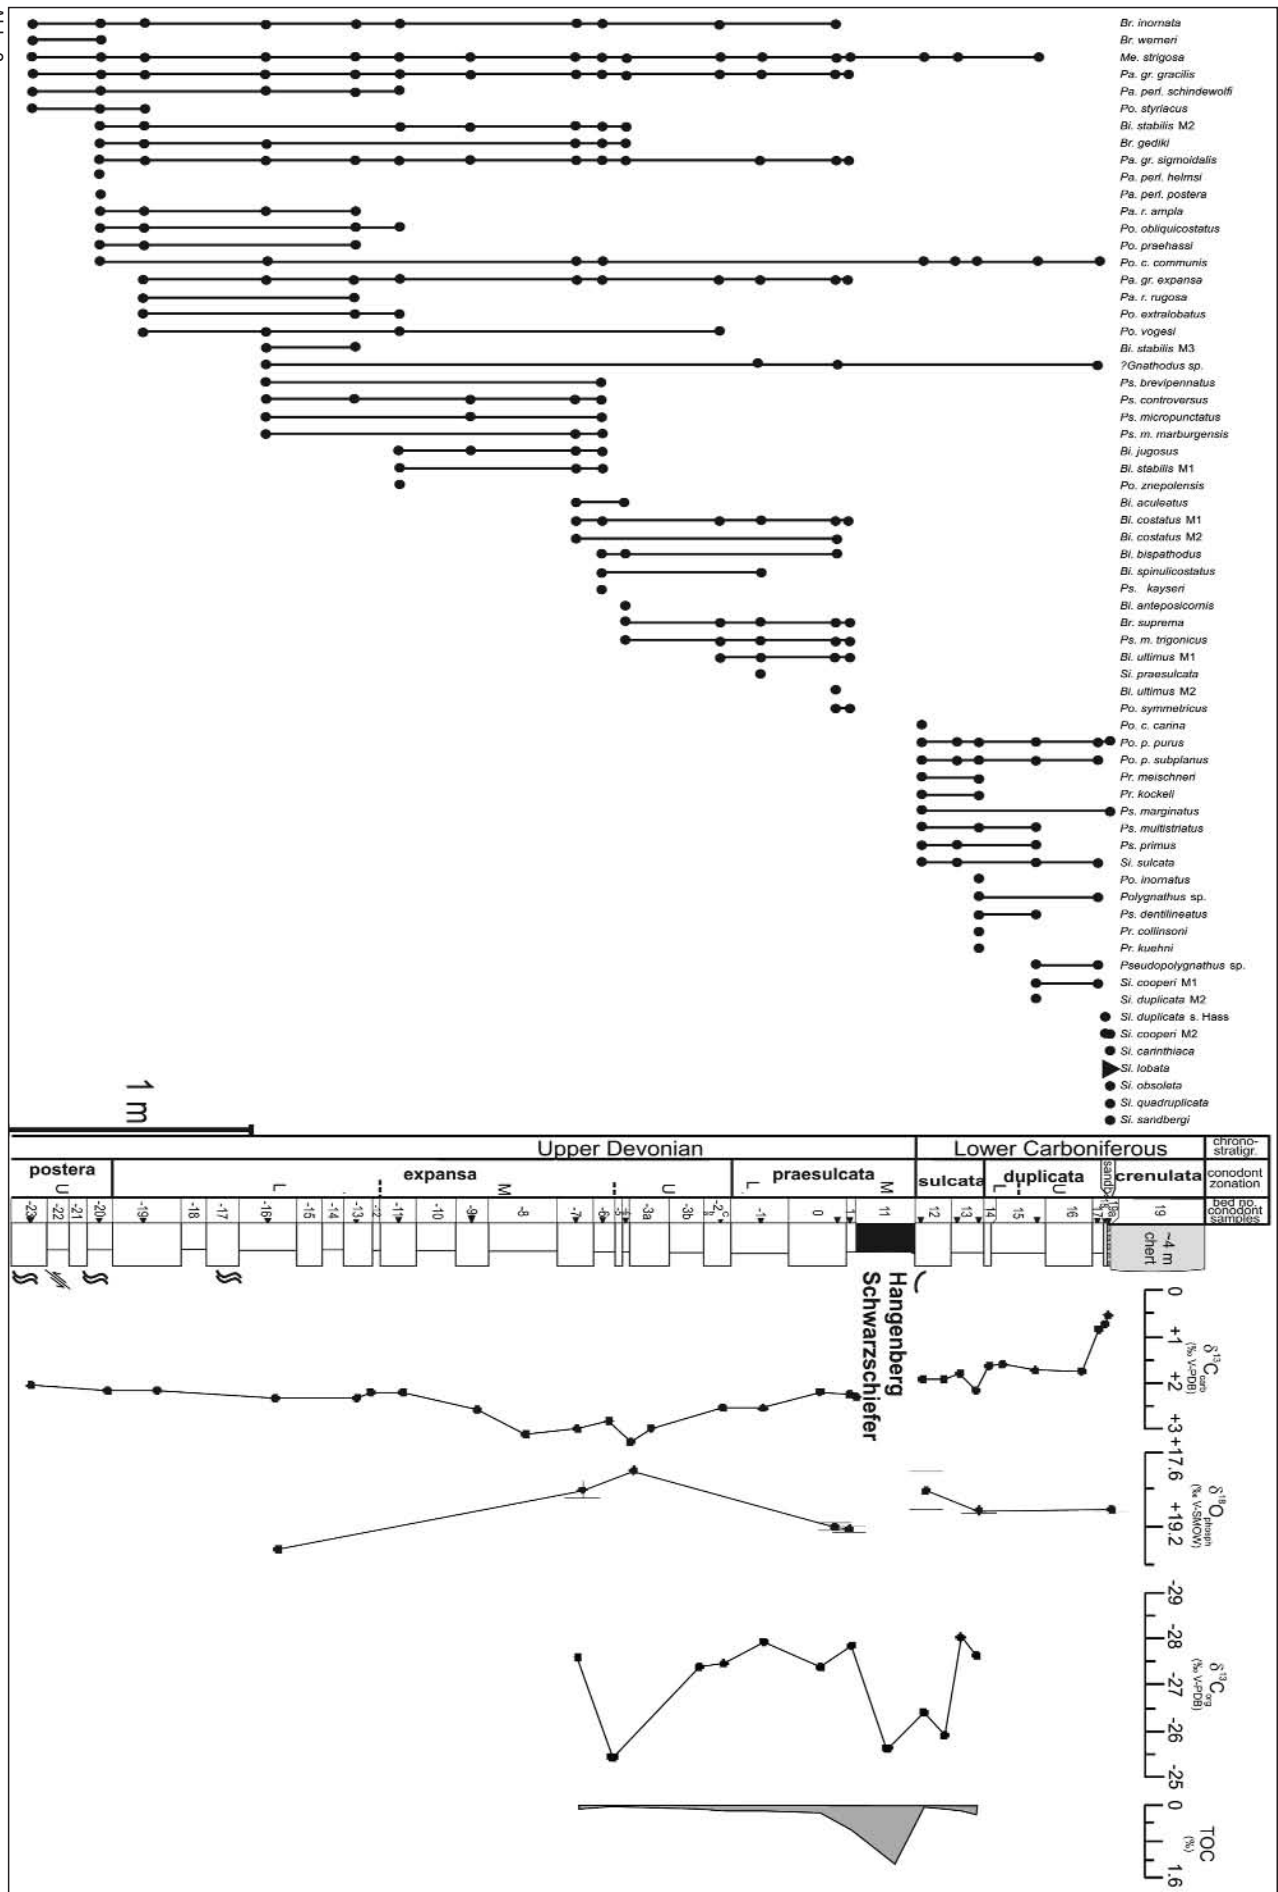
Br. inornata
Br. werneri
Me. strigosa
Pa. gr. gracilis
Pa. perl. schindewolfi
Po. styriacus
Bi. stabilis M2
Br. gediki
Pa. gr. sigmoidalis
Pa. perl. helmsi
Pa. perl. postera
Pa. r. ampla
Po. obliquicostatus
Po. praehassi
Po. c. communis
Pa. gr. expansa
Pa. r. rugosa
Po. extralobatus
Po. vogesi
Bi. stabilis M3
?Gnathodus sp.
Ps. brevipennatus
Ps. controversus
Ps. micropunctatus
Ps. m. marburgensis
Bi. jugosus
Bi. stabilis M1
Po. znepolensis
Bi. aculeatus
Bi. costatus M1
Bi. costatus M2
Bi. bispathodus
Bi. spinulicostatus
Ps. kayseri
Bi. anteposicornis
Br. suprema
Ps. m. trigonicus
Bi. ultimus M1
Si. praesulcata
Bi. ultimus M2
Po. symmetricus
Po. c. carina
Po. p. purus
Po. p. subplanus
Pr. meischneri
Pr. kockeli
Ps. marginatus
Ps. multistriatus
Ps. primus
Si. sulcata
Po. inornatus
Polygnathus sp.
Ps. dentilineatus
Pr. collinsoni
Pr. kuehni
Pseudopolygnathus sp.
Si. cooperi M1
Si. duplicata M2
Si. duplicata s. Hass
Si. cooperi M2
Si. carinthiaca
Si. lobata
Si. obsoleta
Si. quadruplicata
Si. sandbergi

1 m

| Upper Devonian | Lower Carboniferous | chrono-stratigr. |
|---|---|---|
| postera U / expansa L M U / praesulcata L M | sulcata / duplicata L U / sandb. / crenulata | conodont zonation |

-23 -22 -21 -20 -19 -18 -17 -16 -15 -14 -13 -12 -11 -10 -9 -8 -7 -6 -5 -3a -3b -2c -1 0 1 11 12 13 14 15 16 18a 19 bed no. conodont samples

~4 m chert

Hangenberg Schwarzschiefer

$\delta^{13}C_{carb}$ (‰ V-PDB) 0 +1 +2 +3

$\delta^{18}O_{phosph}$ (‰ V-SMOW) +17.6 +19.2

$\delta^{13}C_{org}$ (‰ V-PDB) -29 -28 -27 -26 -25

TOC (%) 0 1.6